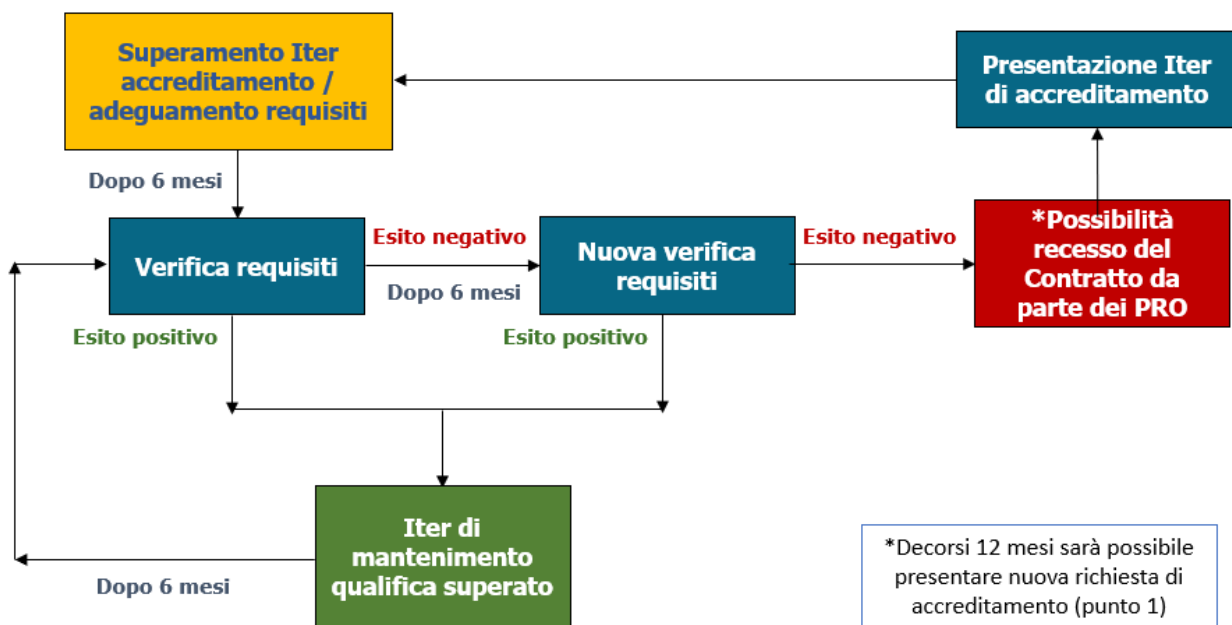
Superamento Iter accreditamento / adeguamento requisiti

Presentazione Iter di accreditamento

Dopo 6 mesi

Verifica requisiti

Esito negativo

Dopo 6 mesi

Nuova verifica requisiti

Esito negativo

*Possibilità recesso del Contratto da parte dei PRO

Esito positivo

Esito positivo

Iter di mantenimento qualifica superato

Dopo 6 mesi

*Decorsi 12 mesi sarà possibile presentare nuova richiesta di accreditamento (punto 1)